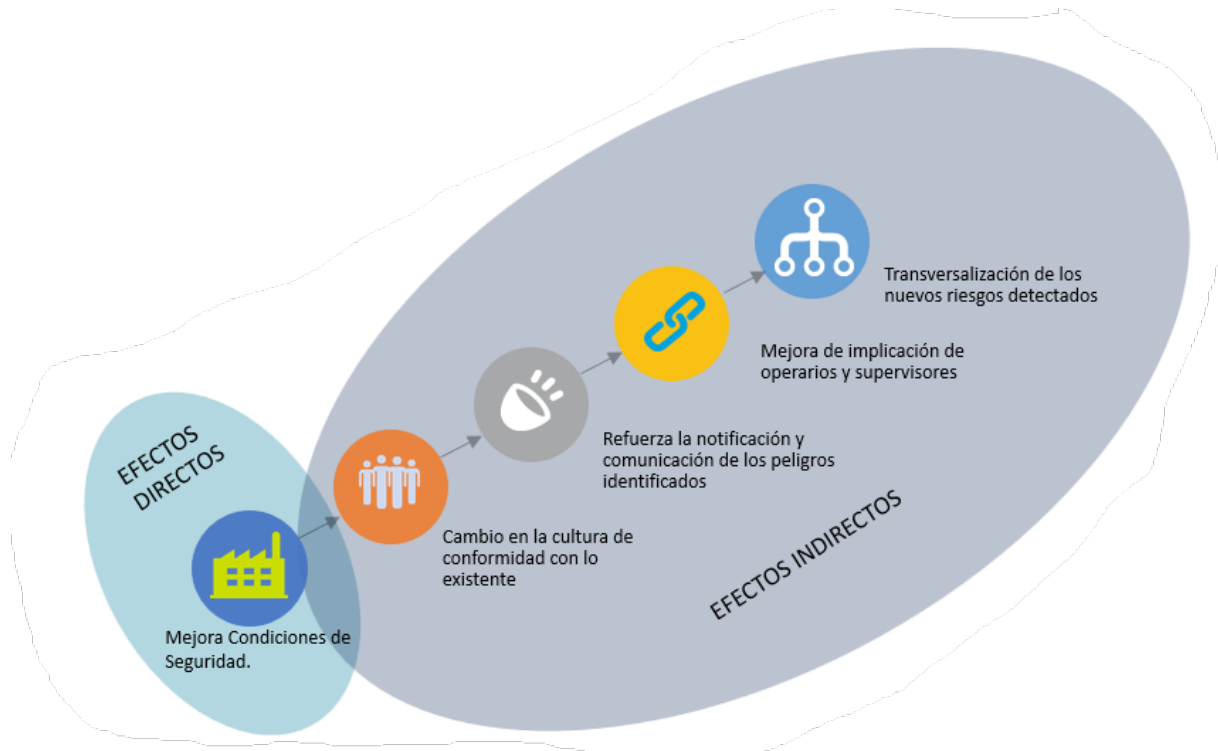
EFECTOS DIRECTOS

Mejora Condiciones de Seguridad.

Cambio en la cultura de conformidad con lo existente

Refuerza la notificación y comunicación de los peligros identificados

Mejora de implicación de operarios y supervisores

Transversalización de los nuevos riesgos detectados

EFECTOS INDIRECTOS